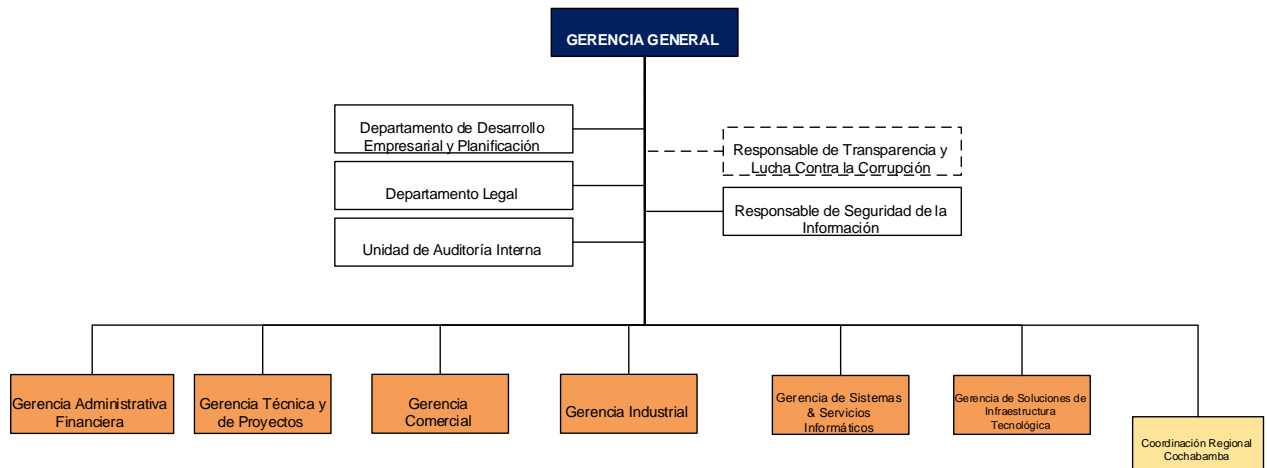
GERENCIA GENERAL

Departamento de Desarrollo Empresarial y Planificación

Departamento Legal

Unidad de Auditoría Interna

Responsable de Transparencia y Lucha Contra la Corrupción

Responsable de Seguridad de la Información

Gerencia Administrativa Financiera

Gerencia Técnica y de Proyectos

Gerencia Comercial

Gerencia Industrial

Gerencia de Sistemas & Servicios Informáticos

Gerencia de Soluciones de Infraestructura Tecnológica

Coordinación Regional Cochabamba